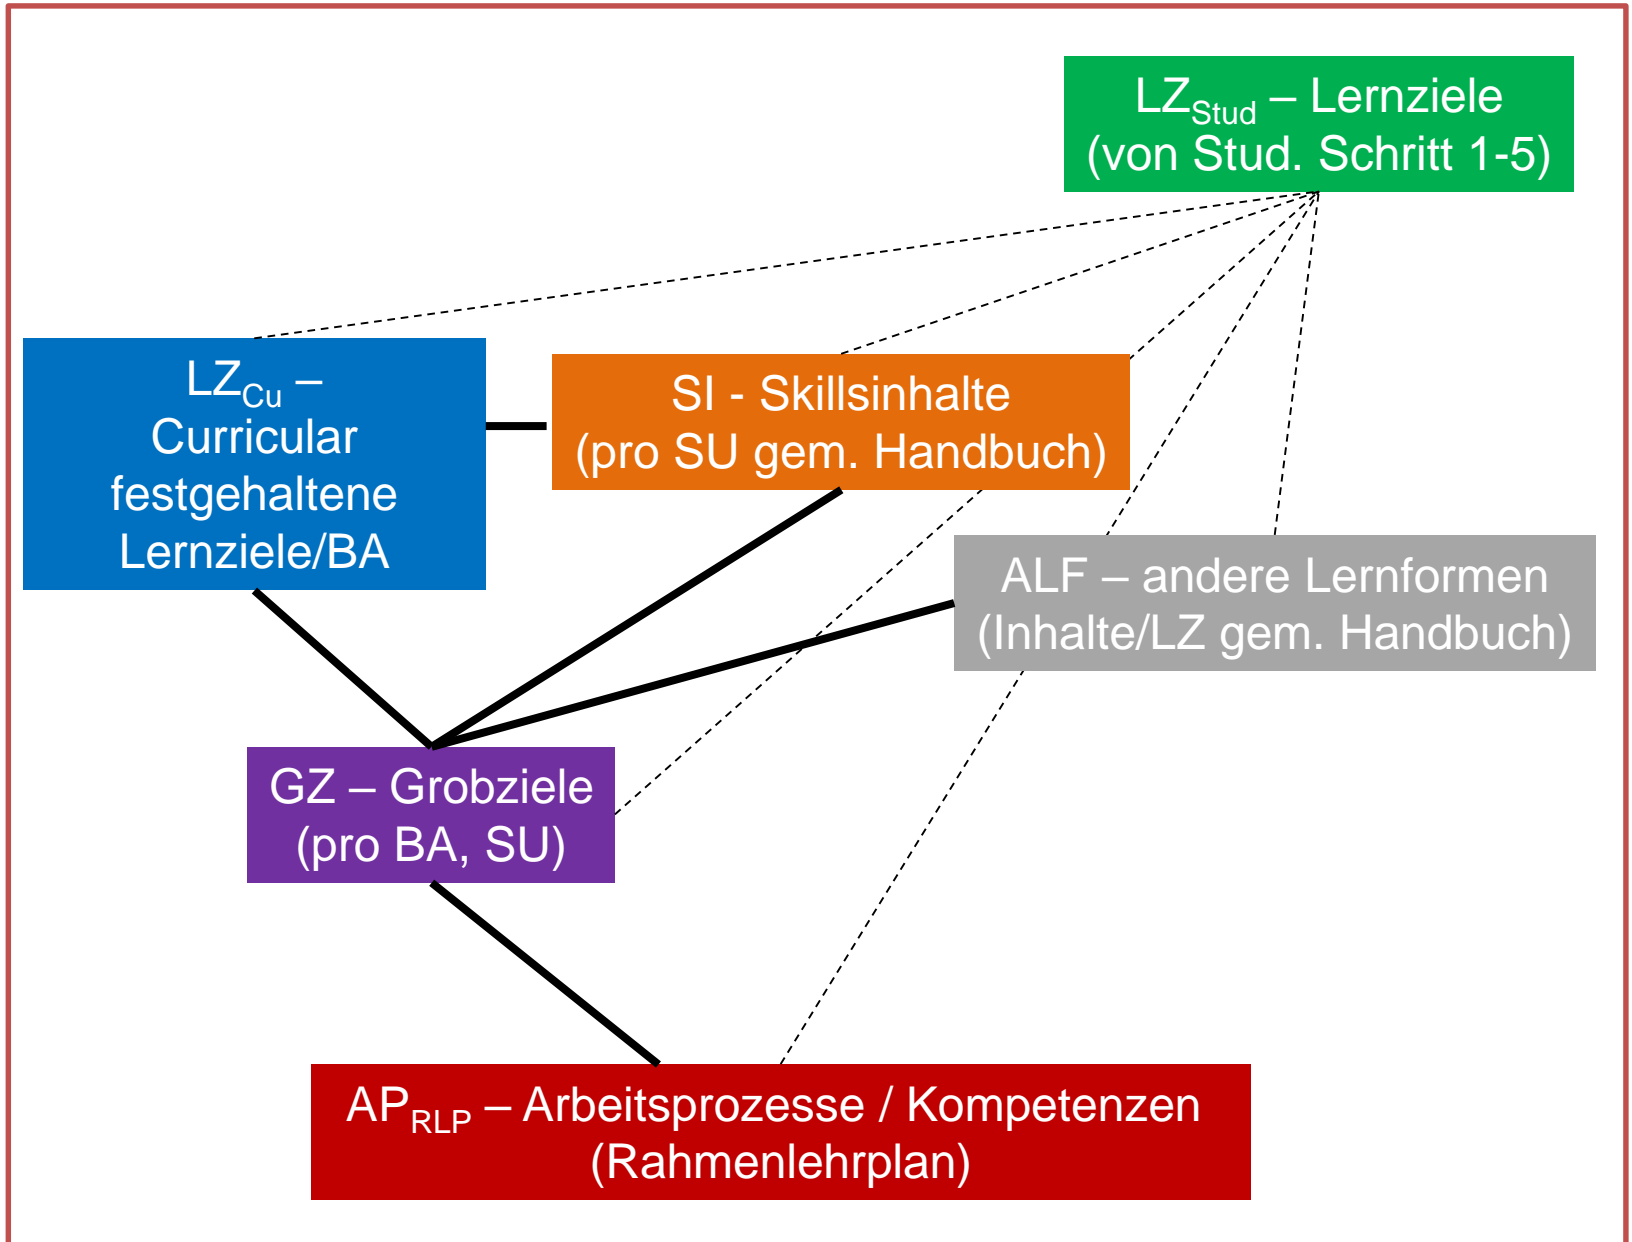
$LZ_{Stud}$ – Lernziele (von Stud. Schritt 1-5)

$LZ_{Cu}$ – Curricular festgehaltene Lernziele/BA

SI - Skillsinhalte (pro SU gem. Handbuch)

ALF – andere Lernformen (Inhalte/LZ gem. Handbuch)

GZ – Grobziele (pro BA, SU)

$AP_{RLP}$ – Arbeitsprozesse / Kompetenzen (Rahmenlehrplan)